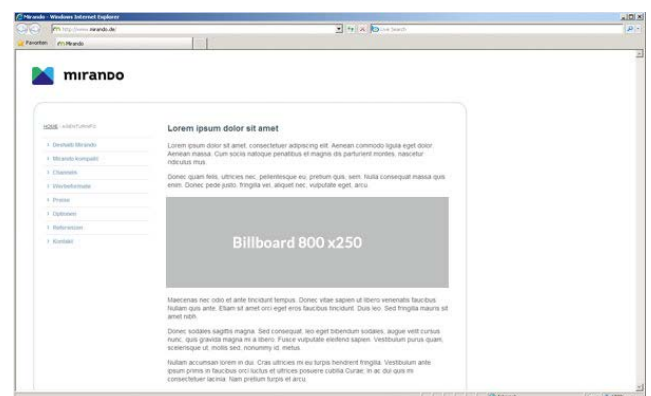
Mirando - Windows Internet Explorer

http://www.mirando.de

Live Search

Favoriten

Mirando

mirando

HOME › WERBEFORMATE

› Deshalb Mirando

› Mirando kompakt

› Channels

› Werbeformate

› Preise

› Optionen

› Referenzen

› Kontakt

Lorem ipsum dolor sit amet

Lorem ipsum dolor sit amet, consectetuer adipiscing elit. Aenean commodo ligula eget dolor. Aenean massa. Cum sociis natoque penatibus et magnis dis parturient montes, nascetur ridiculus mus.

Donec quam felis, ultricies nec, pellentesque eu, pretium quis, sem. Nulla consequat massa quis enim. Donec pede justo, fringilla vel, aliquet nec, vulputate eget, arcu.

Billboard 800 x250

Maecenas nec odio et ante tincidunt tempus. Donec vitae sapien ut libero venenatis faucibus. Nullam quis ante. Etiam sit amet orci eget eros faucibus tincidunt. Duis leo. Sed fringilla mauris sit amet nibh.

Donec sodales sagittis magna. Sed consequat, leo eget bibendum sodales, augue velit cursus nunc, quis gravida magna mi a libero. Fusce vulputate eleifend sapien. Vestibulum purus quam, scelerisque ut, mollis sed, nonummy id, metus.

Nullam accumsan lorem in dui. Cras ultricies mi eu turpis hendrerit fringilla. Vestibulum ante ipsum primis in faucibus orci luctus et ultrices posuere cubilia Curae; In ac dui quis mi consectetuer lacinia. Nam pretium turpis et arcu.